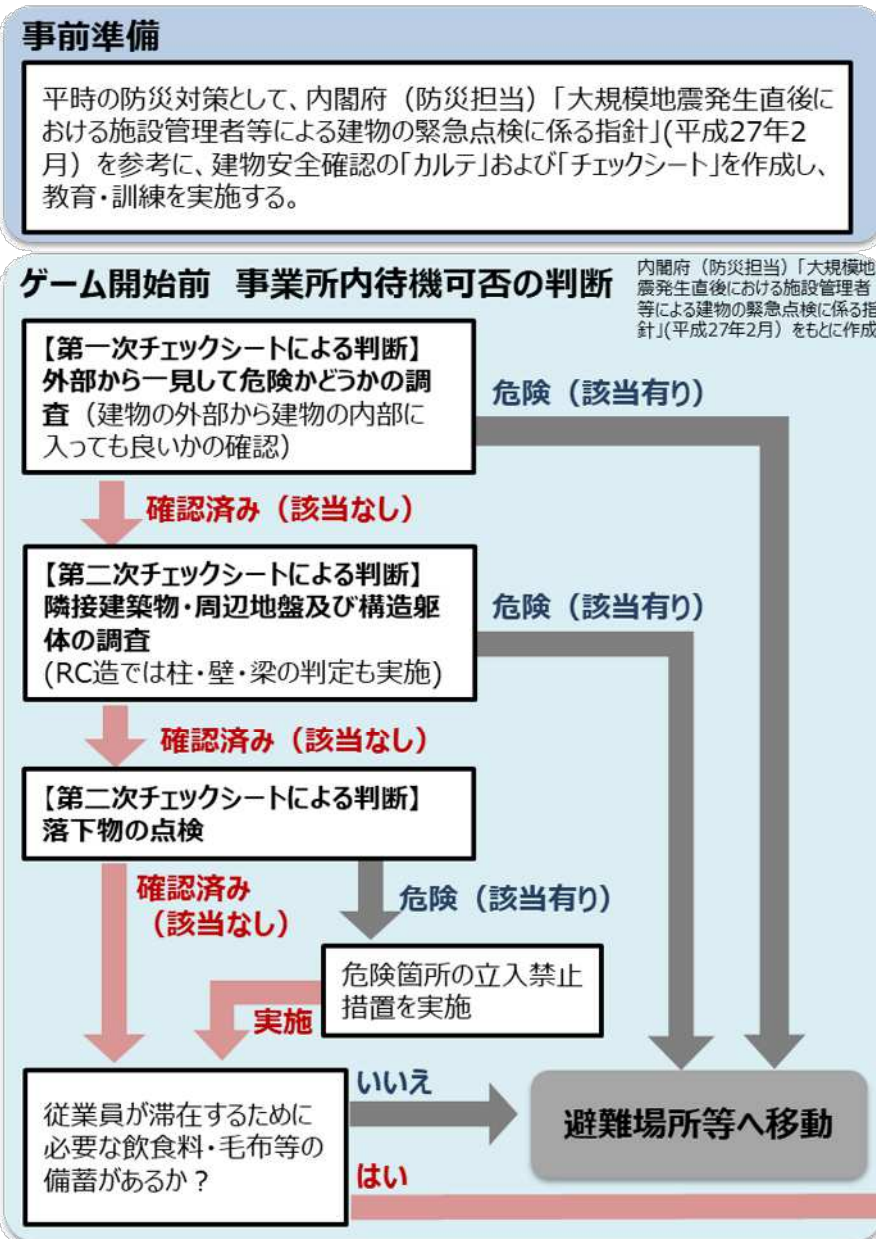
事前準備

平時の防災対策として、内閣府（防災担当）「大規模地震発生直後における施設管理者等による建物の緊急点検に係る指針」(平成27年2月）を参考に、建物安全確認の「カルテ」および「チェックシート」を作成し、教育・訓練を実施する。

ゲーム開始前　事業所内待機可否の判断

内閣府（防災担当）「大規模地震発生直後における施設管理者等による建物の緊急点検に係る指針」(平成27年2月）をもとに作成

【第一次チェックシートによる判断】
外部から一見して危険かどうかの調査（建物の外部から建物の内部に入っても良いかの確認）

危険（該当有り）

確認済み（該当なし）

【第二次チェックシートによる判断】
隣接建築物・周辺地盤及び構造躯体の調査
(RC造では柱・壁・梁の判定も実施)

危険（該当有り）

確認済み（該当なし）

【第二次チェックシートによる判断】
落下物の点検

確認済み（該当なし）

危険（該当有り）

危険箇所の立入禁止措置を実施

実施

従業員が滞在するために必要な飲食料・毛布等の備蓄があるか？

いいえ

避難場所等へ移動

はい